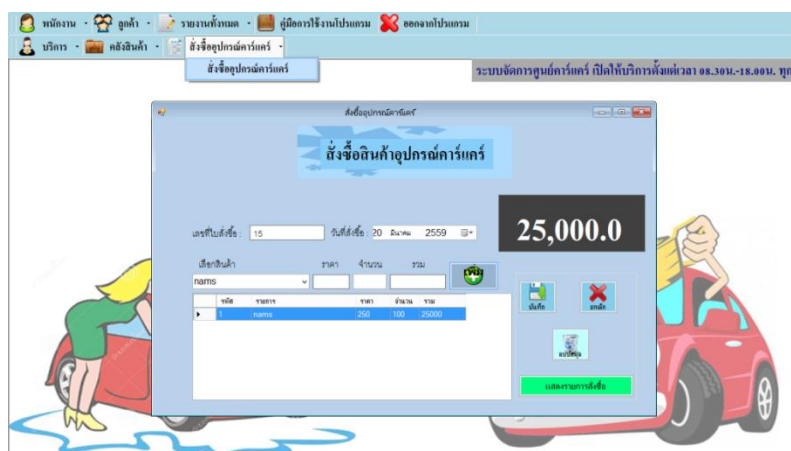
พนักงาน • ลูกค้า • รายงานทั้งหมด • คู่มือการใช้งานโปรแกรม ออกจากโปรแกรม
บริการ • คลังสินค้า • สั่งซื้ออุปกรณ์คาร์แคร์ •
สั่งซื้ออุปกรณ์คาร์แคร์
ระบบจัดการศูนย์คาร์แคร์ เปิดให้บริการตั้งแต่เวลา 08.30น.-18.00น. ทุก

สั่งซื้ออุปกรณ์คาร์แคร์
สั่งซื้อสินค้าอุปกรณ์คาร์แคร์

25,000.0

เลขที่ใบสั่งซื้อ : 15
วันที่สั่งซื้อ : 20 มีนาคม 2559

เลือกสินค้า
nams
ราคา
จำนวน
รวม
เพิ่ม

| | รหัส | รายการ | ราคา | จำนวน | รวม |
|---|---|---|---|---|---|
| ▸ | 1 | nams | 250 | 100 | 25000 |

บันทึก
ยกเลิก
ลบข้อมูล
แสดงรายการสั่งซื้อ